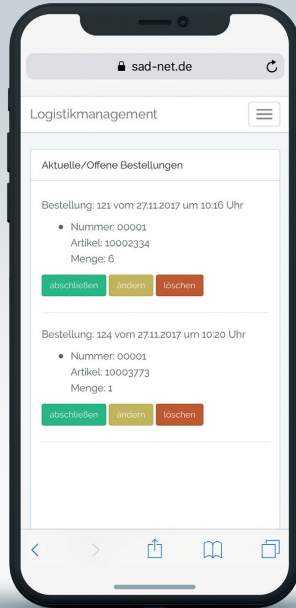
sad-net.de

Logistikmanagement

Aktuelle/Offene Bestellungen

Bestellung: 121 vom 27.11.2017 um 10:16 Uhr

- Nummer: 00001
Artikel: 10002334
Menge: 6

abschließen ändern löschen

Bestellung: 124 vom 27.11.2017 um 10:20 Uhr

- Nummer: 00001
Artikel: 10003773
Menge: 1

abschließen ändern löschen